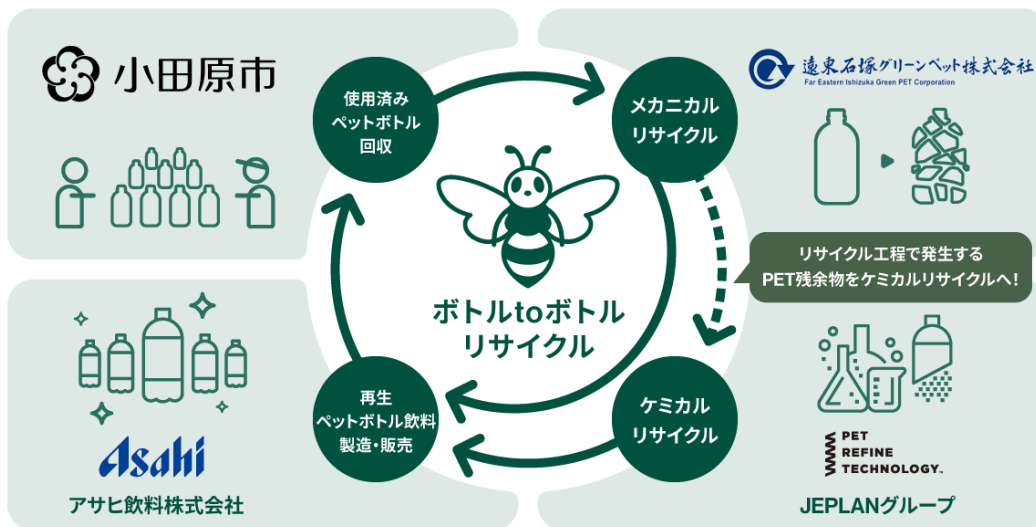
小田原市

使用済み
ペットボトル
回収

メカニカル
リサイクル

遠東石塚グリーンペット株式会社
Far Eastern Ishizuka Green PET Corporation

リサイクル工程で発生する
PET残余物をケミカルリサイクルへ！

ボトルtoボトル
リサイクル

再生
ペットボトル飲料
製造・販売

ケミカル
リサイクル

Asahi
アサヒ飲料株式会社

PET
REFINE
TECHNOLOGY.

JEPLANグループ